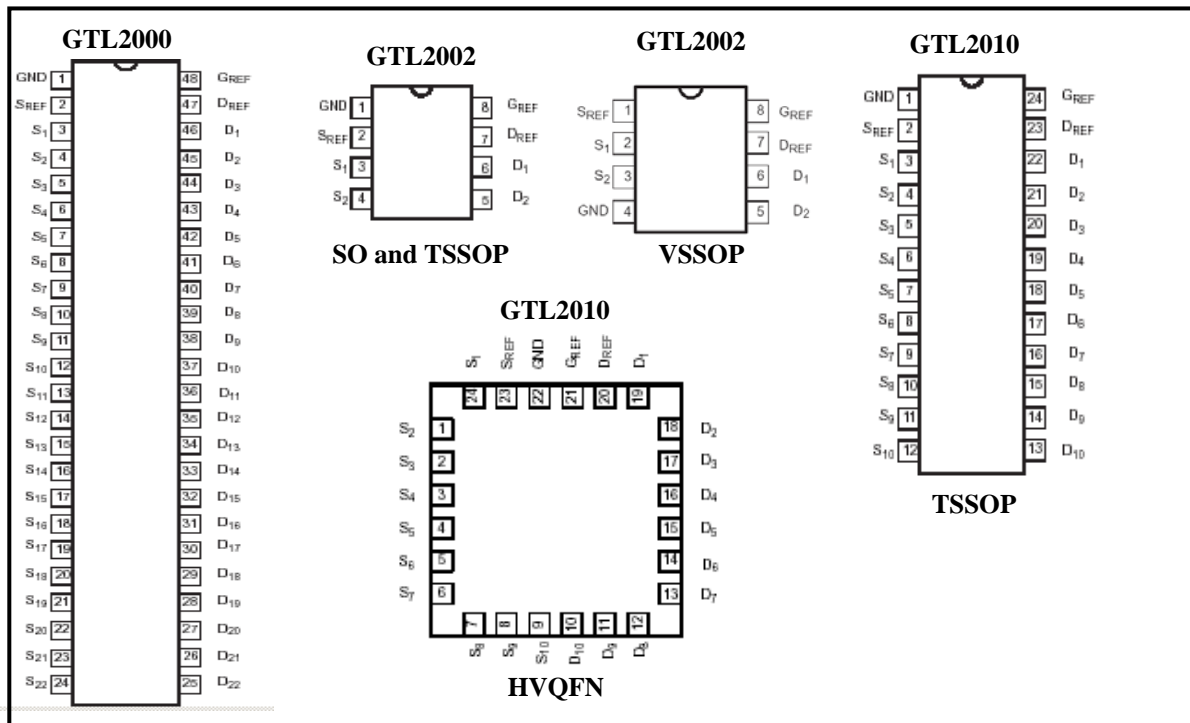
GTL2000

GND 1 48 $G_{REF}$
$S_{REF}$ 2 47 $D_{REF}$
$S_1$ 3 46 $D_1$
$S_2$ 4 45 $D_2$
$S_3$ 5 44 $D_3$
$S_4$ 6 43 $D_4$
$S_5$ 7 42 $D_5$
$S_6$ 8 41 $D_6$
$S_7$ 9 40 $D_7$
$S_8$ 10 39 $D_8$
$S_9$ 11 38 $D_9$
$S_{10}$ 12 37 $D_{10}$
$S_{11}$ 13 36 $D_{11}$
$S_{12}$ 14 35 $D_{12}$
$S_{13}$ 15 34 $D_{13}$
$S_{14}$ 16 33 $D_{14}$
$S_{15}$ 17 32 $D_{15}$
$S_{16}$ 18 31 $D_{16}$
$S_{17}$ 19 30 $D_{17}$
$S_{18}$ 20 29 $D_{18}$
$S_{19}$ 21 28 $D_{19}$
$S_{20}$ 22 27 $D_{20}$
$S_{21}$ 23 26 $D_{21}$
$S_{22}$ 24 25 $D_{22}$

GTL2002

GND 1 8 $G_{REF}$
$S_{REF}$ 2 7 $D_{REF}$
$S_1$ 3 6 $D_1$
$S_2$ 4 5 $D_2$

SO and TSSOP

GTL2002

$S_{REF}$ 1 8 $G_{REF}$
$S_1$ 2 7 $D_{REF}$
$S_2$ 3 6 $D_1$
GND 4 5 $D_2$

VSSOP

GTL2010

GND 1 24 $G_{REF}$
$S_{REF}$ 2 23 $D_{REF}$
$S_1$ 3 22 $D_1$
$S_2$ 4 21 $D_2$
$S_3$ 5 20 $D_3$
$S_4$ 6 19 $D_4$
$S_5$ 7 18 $D_5$
$S_6$ 8 17 $D_6$
$S_7$ 9 16 $D_7$
$S_8$ 10 15 $D_8$
$S_9$ 11 14 $D_9$
$S_{10}$ 12 13 $D_{10}$

TSSOP

GTL2010

$S_1$ $S_{REF}$ GND $G_{REF}$ $D_{REF}$ $D_1$
24 23 22 21 20 19
$S_2$ 1 18 $D_2$
$S_3$ 2 17 $D_3$
$S_4$ 3 16 $D_4$
$S_5$ 4 15 $D_5$
$S_6$ 5 14 $D_6$
$S_7$ 6 13 $D_7$
7 8 9 10 11 12
$S_8$ $S_9$ $S_{10}$ $D_{10}$ $D_9$ $D_8$

HVQFN